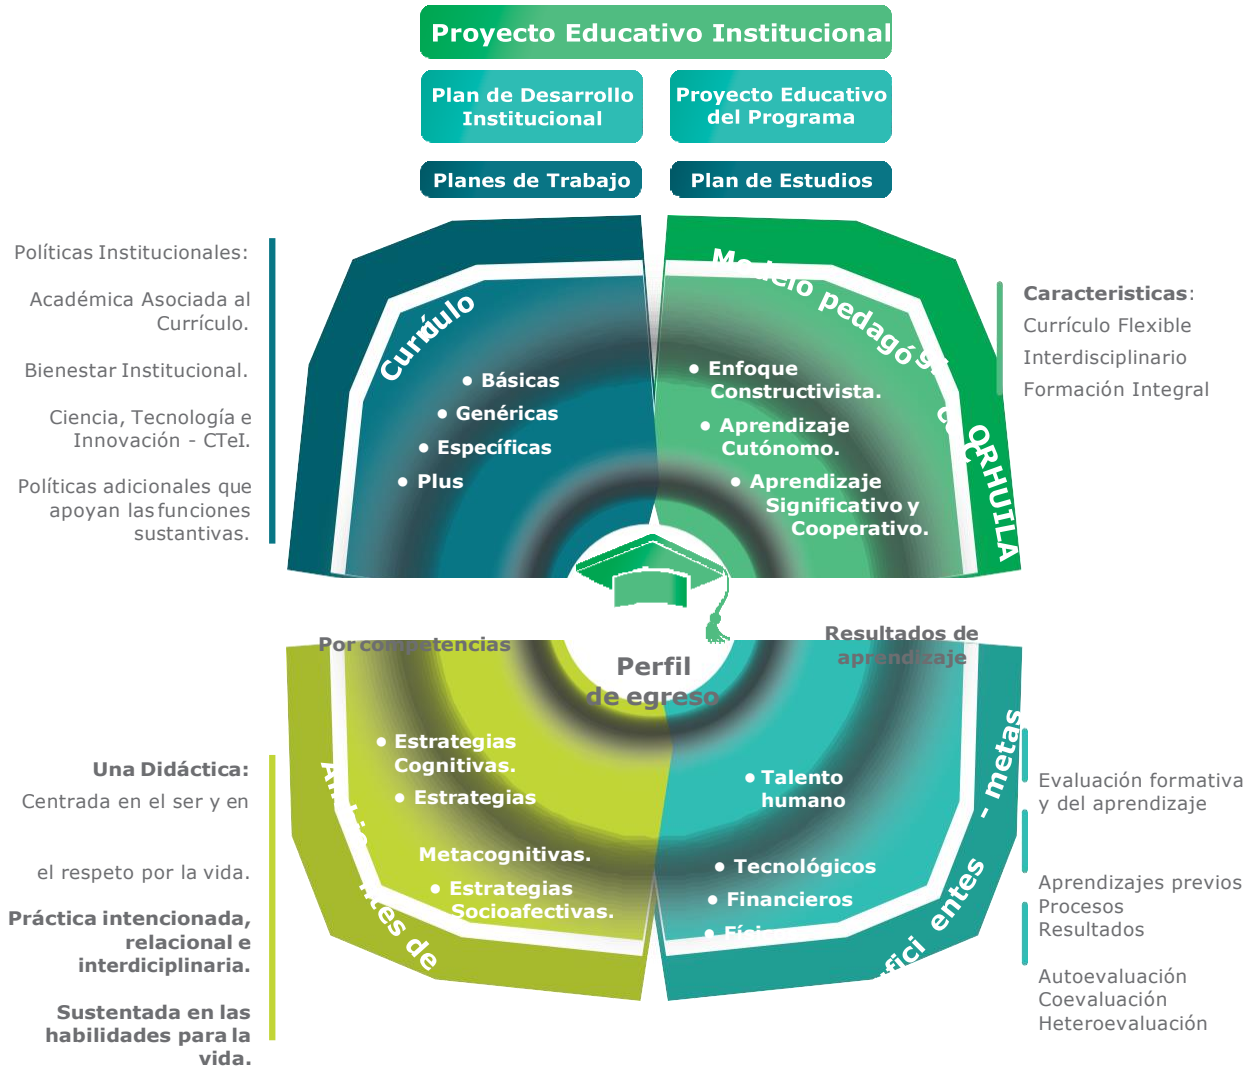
Proyecto Educativo Institucional

Plan de Desarrollo Institucional

Proyecto Educativo del Programa

Planes de Trabajo

Plan de Estudios

Políticas Institucionales:

Académica Asociada al Currículo.

Bienestar Institucional.

Ciencia, Tecnología e Innovación - CTeI.

Políticas adicionales que apoyan las funciones sustantivas.

Currículo

• Básicas
• Genéricas
• Específicas
• Plus

Modelo pedagógico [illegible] CORHUILA

• Enfoque Constructivista.
• Aprendizaje Cutónomo.
• Aprendizaje Significativo y Cooperativo.

Caracteristicas:
Currículo Flexible
Interdisciplinario
Formación Integral

Por competencias

Perfil de egreso

Resultados de aprendizaje

Una Didáctica:
Centrada en el ser y en

el respeto por la vida.

Práctica intencionada, relacional e interdiciplinaria.

Sustentada en las habilidades para la vida.

Am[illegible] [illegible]ntes de

• Estrategias Cognitivas.
• Estrategias

Metacognitivas.
• Estrategias Socioafectivas.

• Talento humano
• Tecnológicos
• Financieros
• Fís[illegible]

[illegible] - metas

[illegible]fici entes

Evaluación formativa y del aprendizaje

Aprendizajes previos
Procesos
Resultados

Autoevaluación
Coevaluación
Heteroevaluación